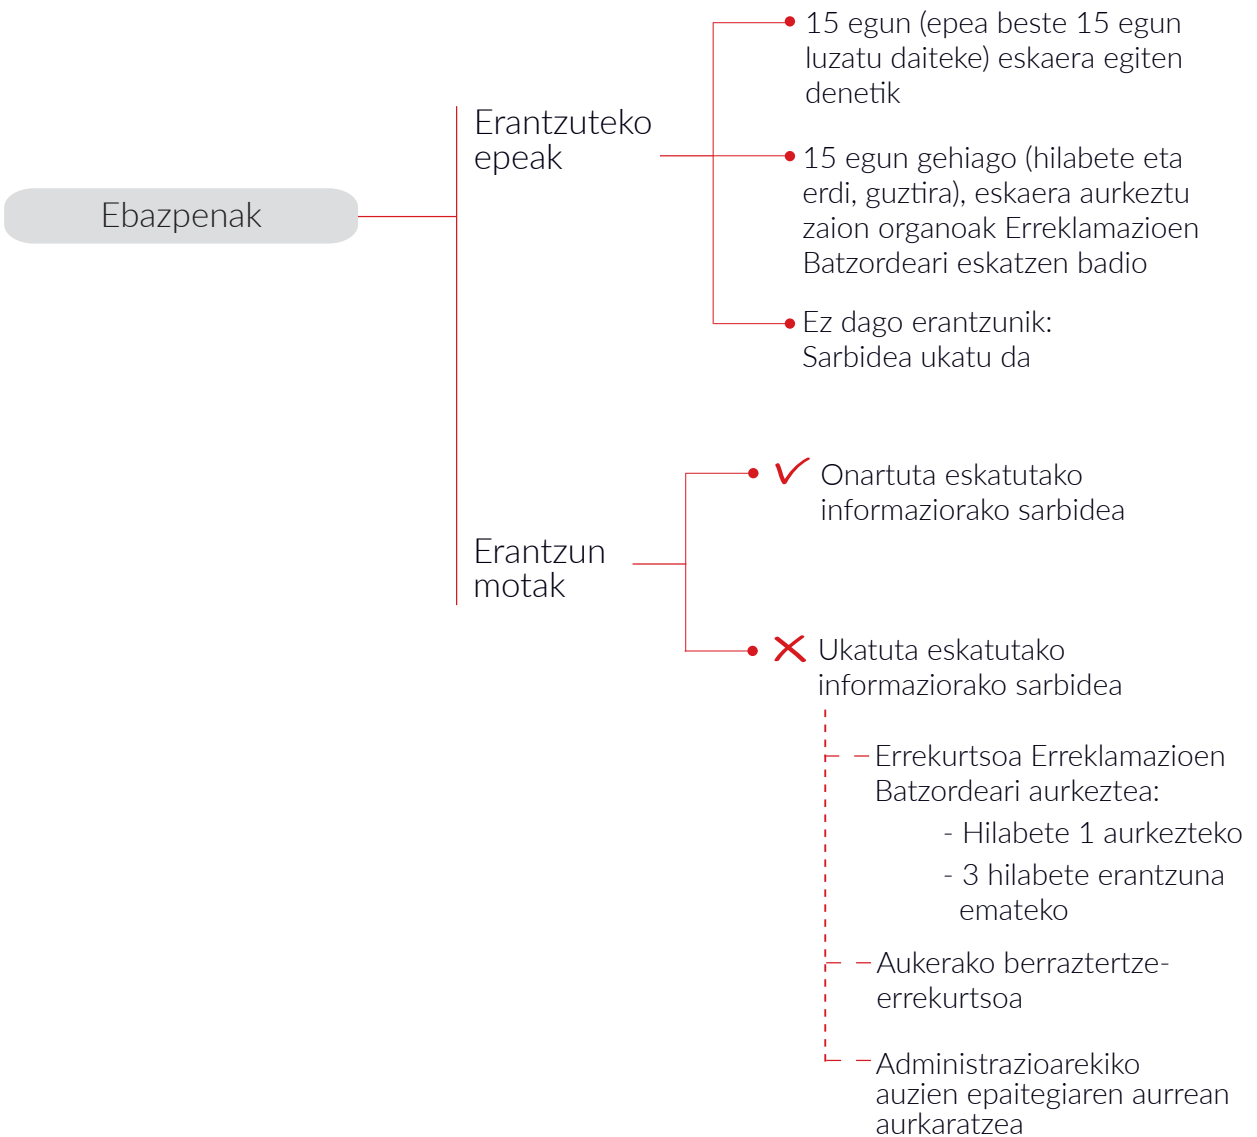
Ebazpenak

Erantzuteko epeak

15 egun (epea beste 15 egun luzatu daiteke) eskaera egiten denetik

15 egun gehiago (hilabete eta erdi, guztira), eskaera aurkeztu zaion organoak Erreklamazioen Batzordeari eskatzen badio

Ez dago erantzunik: Sarbidea ukatu da

Erantzun motak

Onartuta eskatutako informaziorako sarbidea

Ukatuta eskatutako informaziorako sarbidea

Errekurtsoa Erreklamazioen Batzordeari aurkeztea:

- Hilabete 1 aurkezteko

- 3 hilabete erantzuna emateko

Aukerako berraztertze-errekurtsoa

Administrazioarekiko auzien epaitegiaren aurrean aurkaratzea